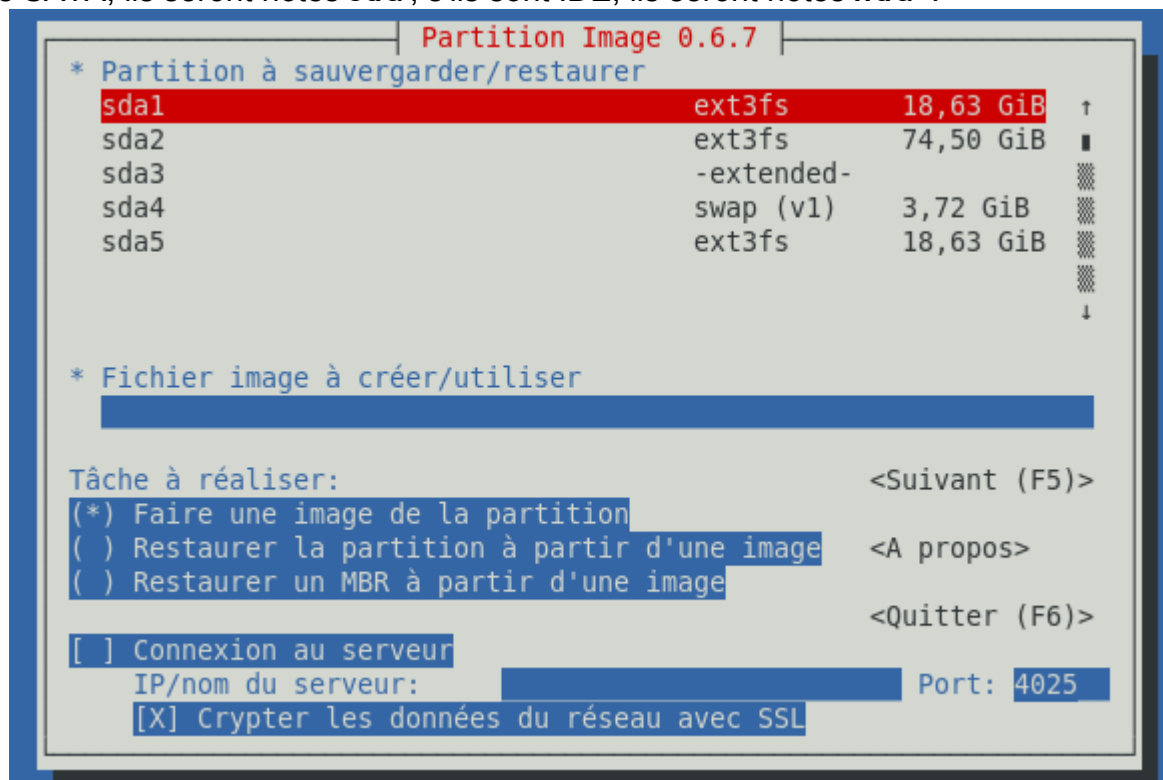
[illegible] SATA, ils seront notés sdX, s'ils sont IDE, ils seront notés hdX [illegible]

Partition Image 0.6.7

* Partition à sauvergarder/restaurer

| | | |
|---|---|---|
| sda1 | ext3fs | 18,63 GiB |
| sda2 | ext3fs | 74,50 GiB |
| sda3 | -extended- | |
| sda4 | swap (v1) | 3,72 GiB |
| sda5 | ext3fs | 18,63 GiB |

* Fichier image à créer/utiliser

Tâche à réaliser:

(*) Faire une image de la partition
( ) Restaurer la partition à partir d'une image
( ) Restaurer un MBR à partir d'une image

<Suivant (F5)>

<A propos>

<Quitter (F6)>

[ ] Connexion au serveur
IP/nom du serveur:
Port: 4025
[X] Crypter les données du réseau avec SSL